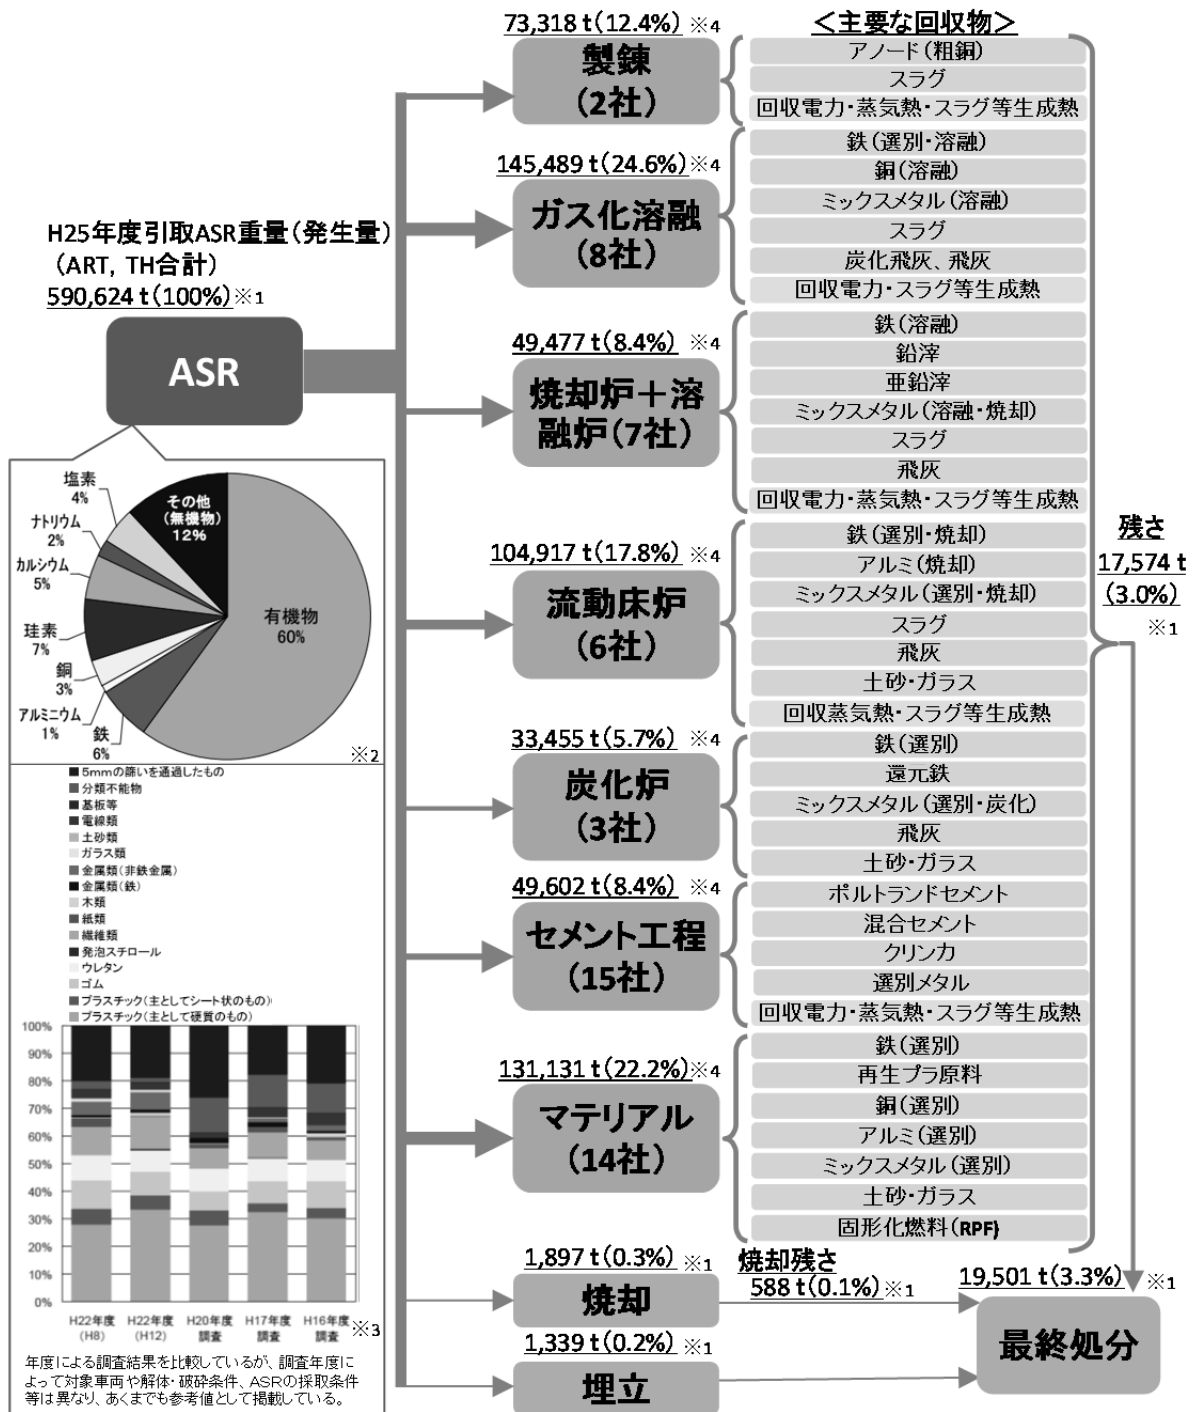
H25年度引取ASR重量（発生量）（ART, TH合計）
590,624 t（100%）※1

ASR

塩素 4%
ナトリウム 2%
カルシウム 5%
珪素 7%
銅 3%
アルミニウム 1%
鉄 6%
その他（無機物）12%
有機物 60%
※2

■ 5mmの篩いを通過したもの
■ 分類不能物
■ 基板等
■ 電線類
■ 土砂類
■ ガラス類
■ 金属類（非鉄金属）
■ 金属類（鉄）
■ 木類
■ 紙類
■ 繊維類
■ 発泡スチロール
■ ウレタン
■ ゴム
■ プラスチック（主としてシート状のもの）
■ プラスチック（主として硬質のもの）

100%
90%
80%
70%
60%
50%
40%
30%
20%
10%
0%

H22年度（H8） H22年度（H12） H20年度調査 H17年度調査 H16年度調査 ※3

年度による調査結果を比較しているが、調査年度によって対象車両や解体・破砕条件、ASRの採取条件等は異なり、あくまでも参考値として掲載している。

73,318 t（12.4%）※4
製錬（2社）

145,489 t（24.6%）※4
ガス化溶融（8社）

49,477 t（8.4%）※4
焼却炉＋溶融炉（7社）

104,917 t（17.8%）※4
流動床炉（6社）

33,455 t（5.7%）※4
炭化炉（3社）

49,602 t（8.4%）※4
セメント工程（15社）

131,131 t（22.2%）※4
マテリアル（14社）

1,897 t（0.3%）※1
焼却

1,339 t（0.2%）※1
埋立

＜主要な回収物＞
アノード（粗銅）
スラグ
回収電力・蒸気熱・スラグ等生成熱
鉄（選別・溶融）
銅（溶融）
ミックスメタル（溶融）
スラグ
炭化飛灰、飛灰
回収電力・スラグ等生成熱
鉄（溶融）
鉛滓
亜鉛滓
ミックスメタル（溶融・焼却）
スラグ
飛灰
回収電力・蒸気熱・スラグ等生成熱
鉄（選別・焼却）
アルミ（焼却）
ミックスメタル（選別・焼却）
スラグ
飛灰
土砂・ガラス
回収蒸気熱・スラグ等生成熱
鉄（選別）
還元鉄
ミックスメタル（選別・炭化）
飛灰
土砂・ガラス
ポルトランドセメント
混合セメント
クリンカ
選別メタル
回収電力・蒸気熱・スラグ等生成熱
鉄（選別）
再生プラ原料
銅（選別）
アルミ（選別）
ミックスメタル（選別）
土砂・ガラス
固形化燃料（RPF）

残さ
17,574 t
（3.0%）
※1

焼却残さ
588 t（0.1%）※1

19,501 t（3.3%）※1
最終処分